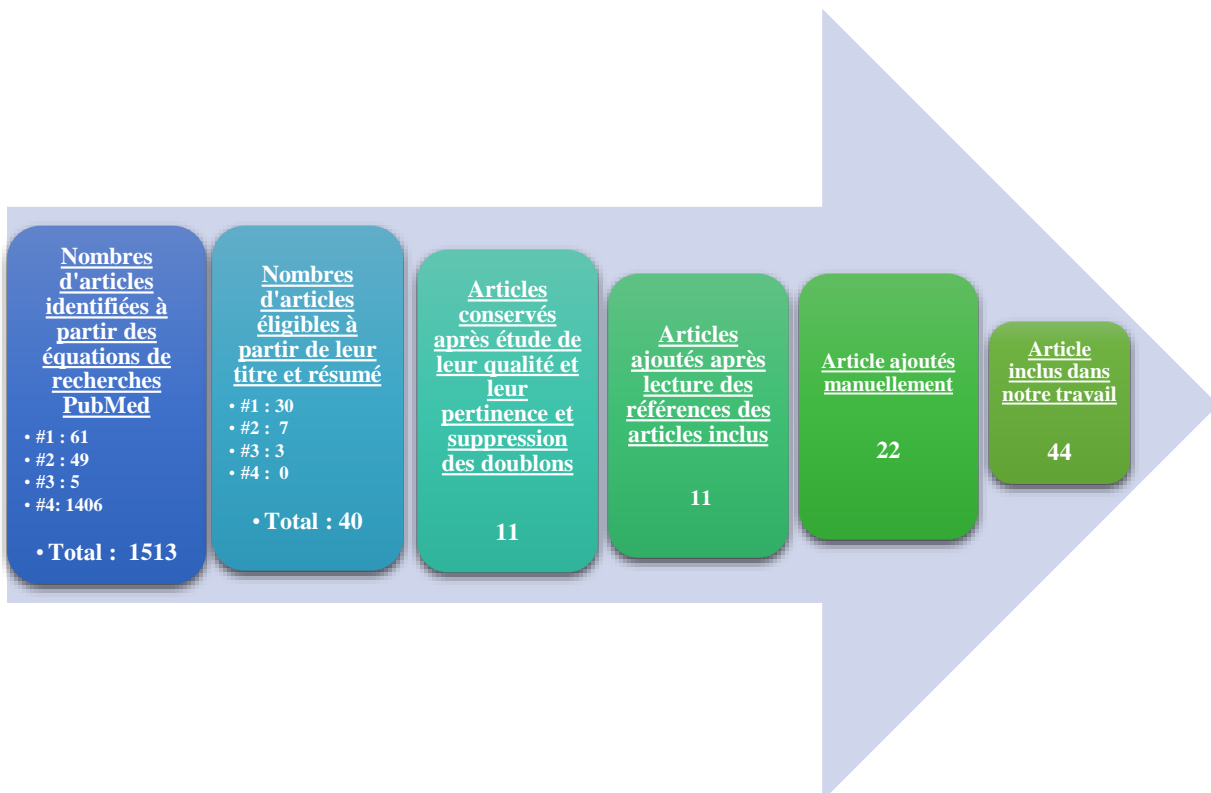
Nombres d'articles identifiées à partir des équations de recherches PubMed

• #1 : 61
• #2 : 49
• #3 : 5
• #4: 1406

• Total : 1513

Nombres d'articles éligibles à partir de leur titre et résumé

• #1 : 30
• #2 : 7
• #3 : 3
• #4 : 0

• Total : 40

Articles conservés après étude de leur qualité et leur pertinence et suppression des doublons

11

Articles ajoutés après lecture des références des articles inclus

11

Article ajoutés manuellement

22

Article inclus dans notre travail

44